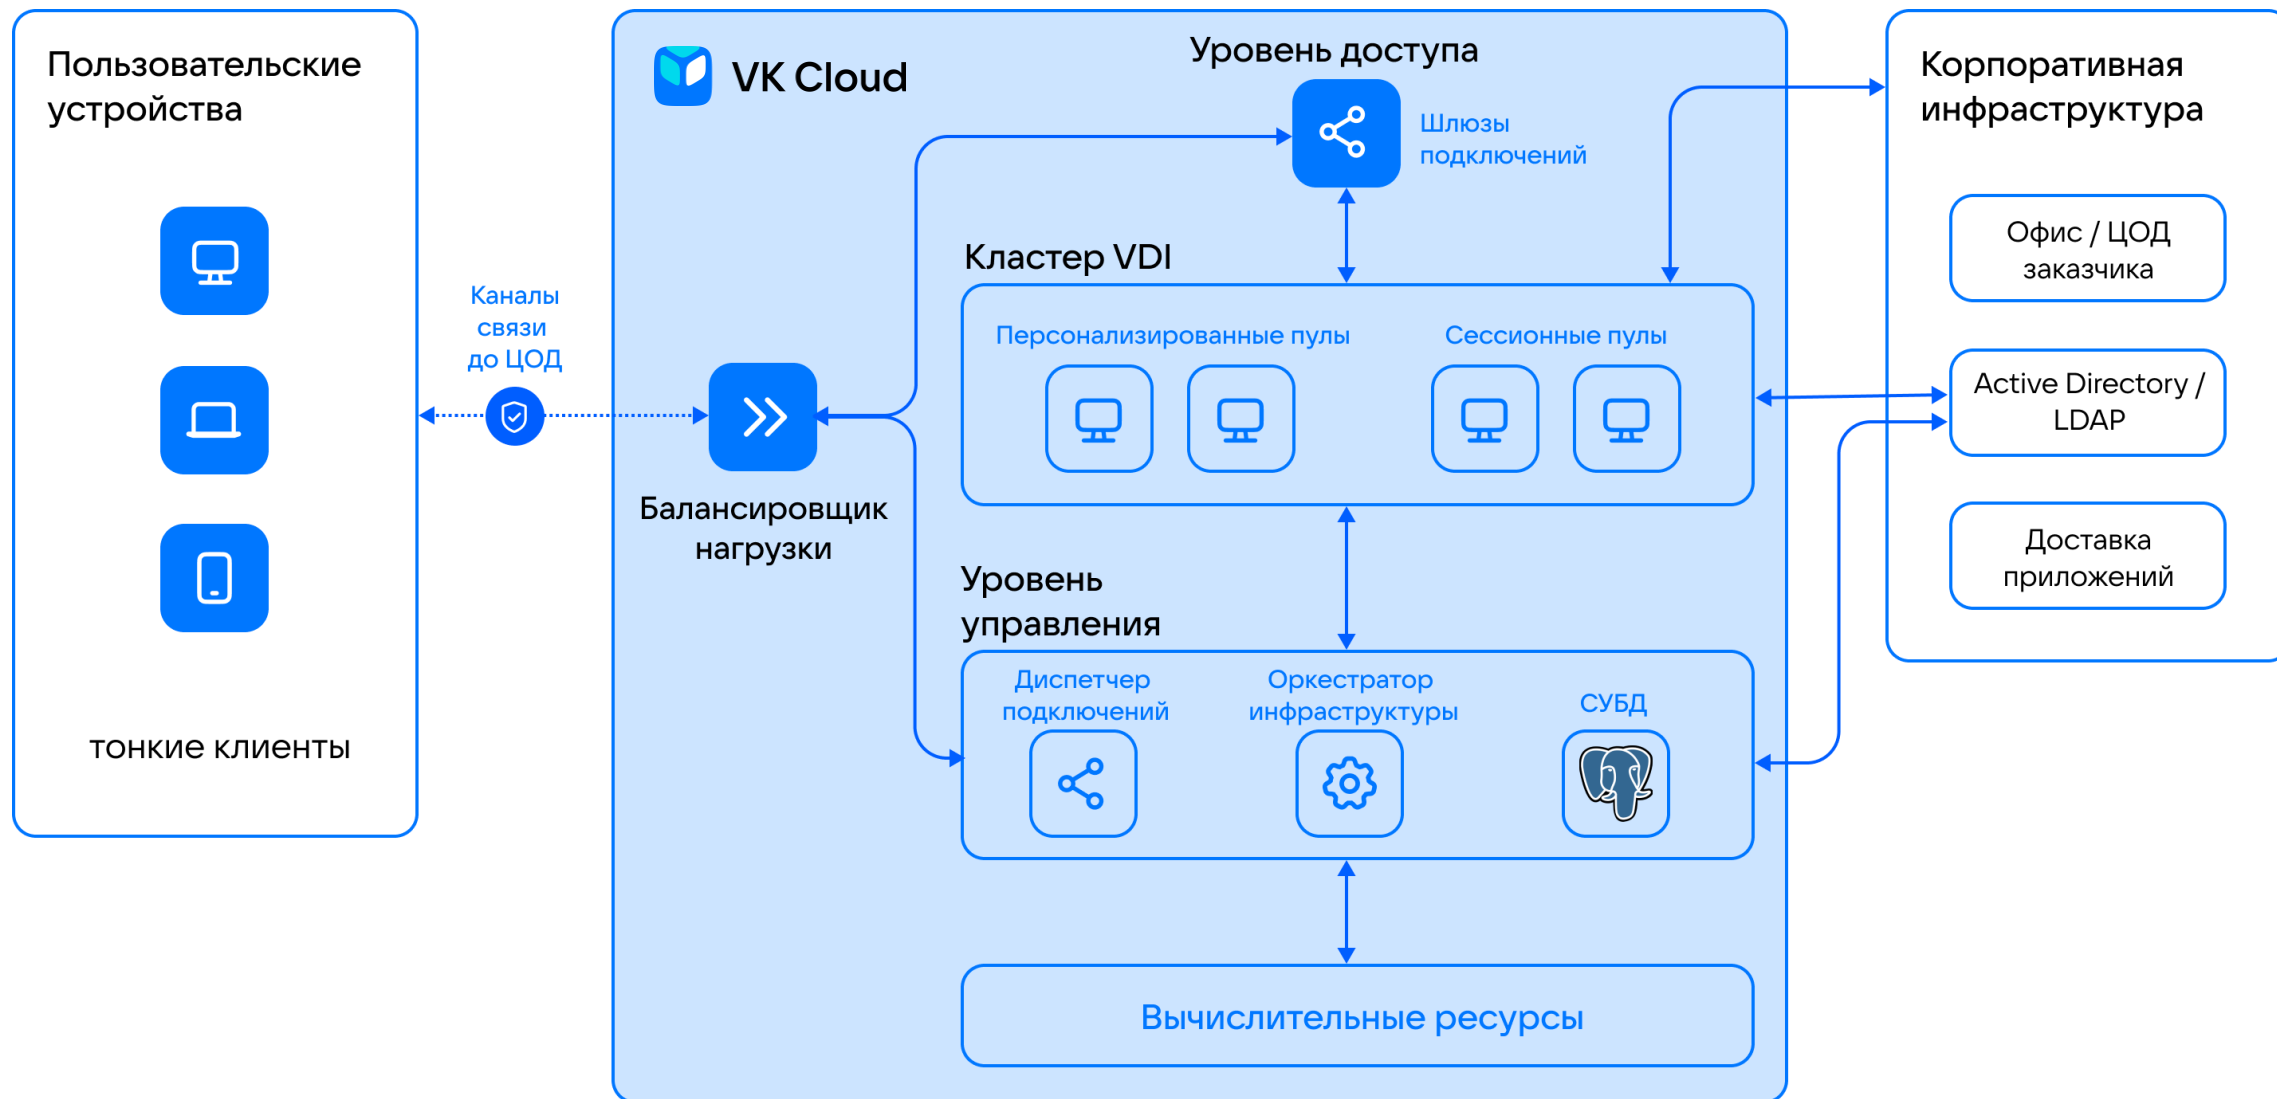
Пользовательские устройства

тонкие клиенты

Каналы связи до ЦОД

VK Cloud

Уровень доступа

Шлюзы подключений

Балансировщик нагрузки

Кластер VDI

Персонализированные пулы

Сессионные пулы

Уровень управления

Диспетчер подключений

Оркестратор инфраструктуры

СУБД

Вычислительные ресурсы

Корпоративная инфраструктура

Офис / ЦОД заказчика

Active Directory / LDAP

Доставка приложений